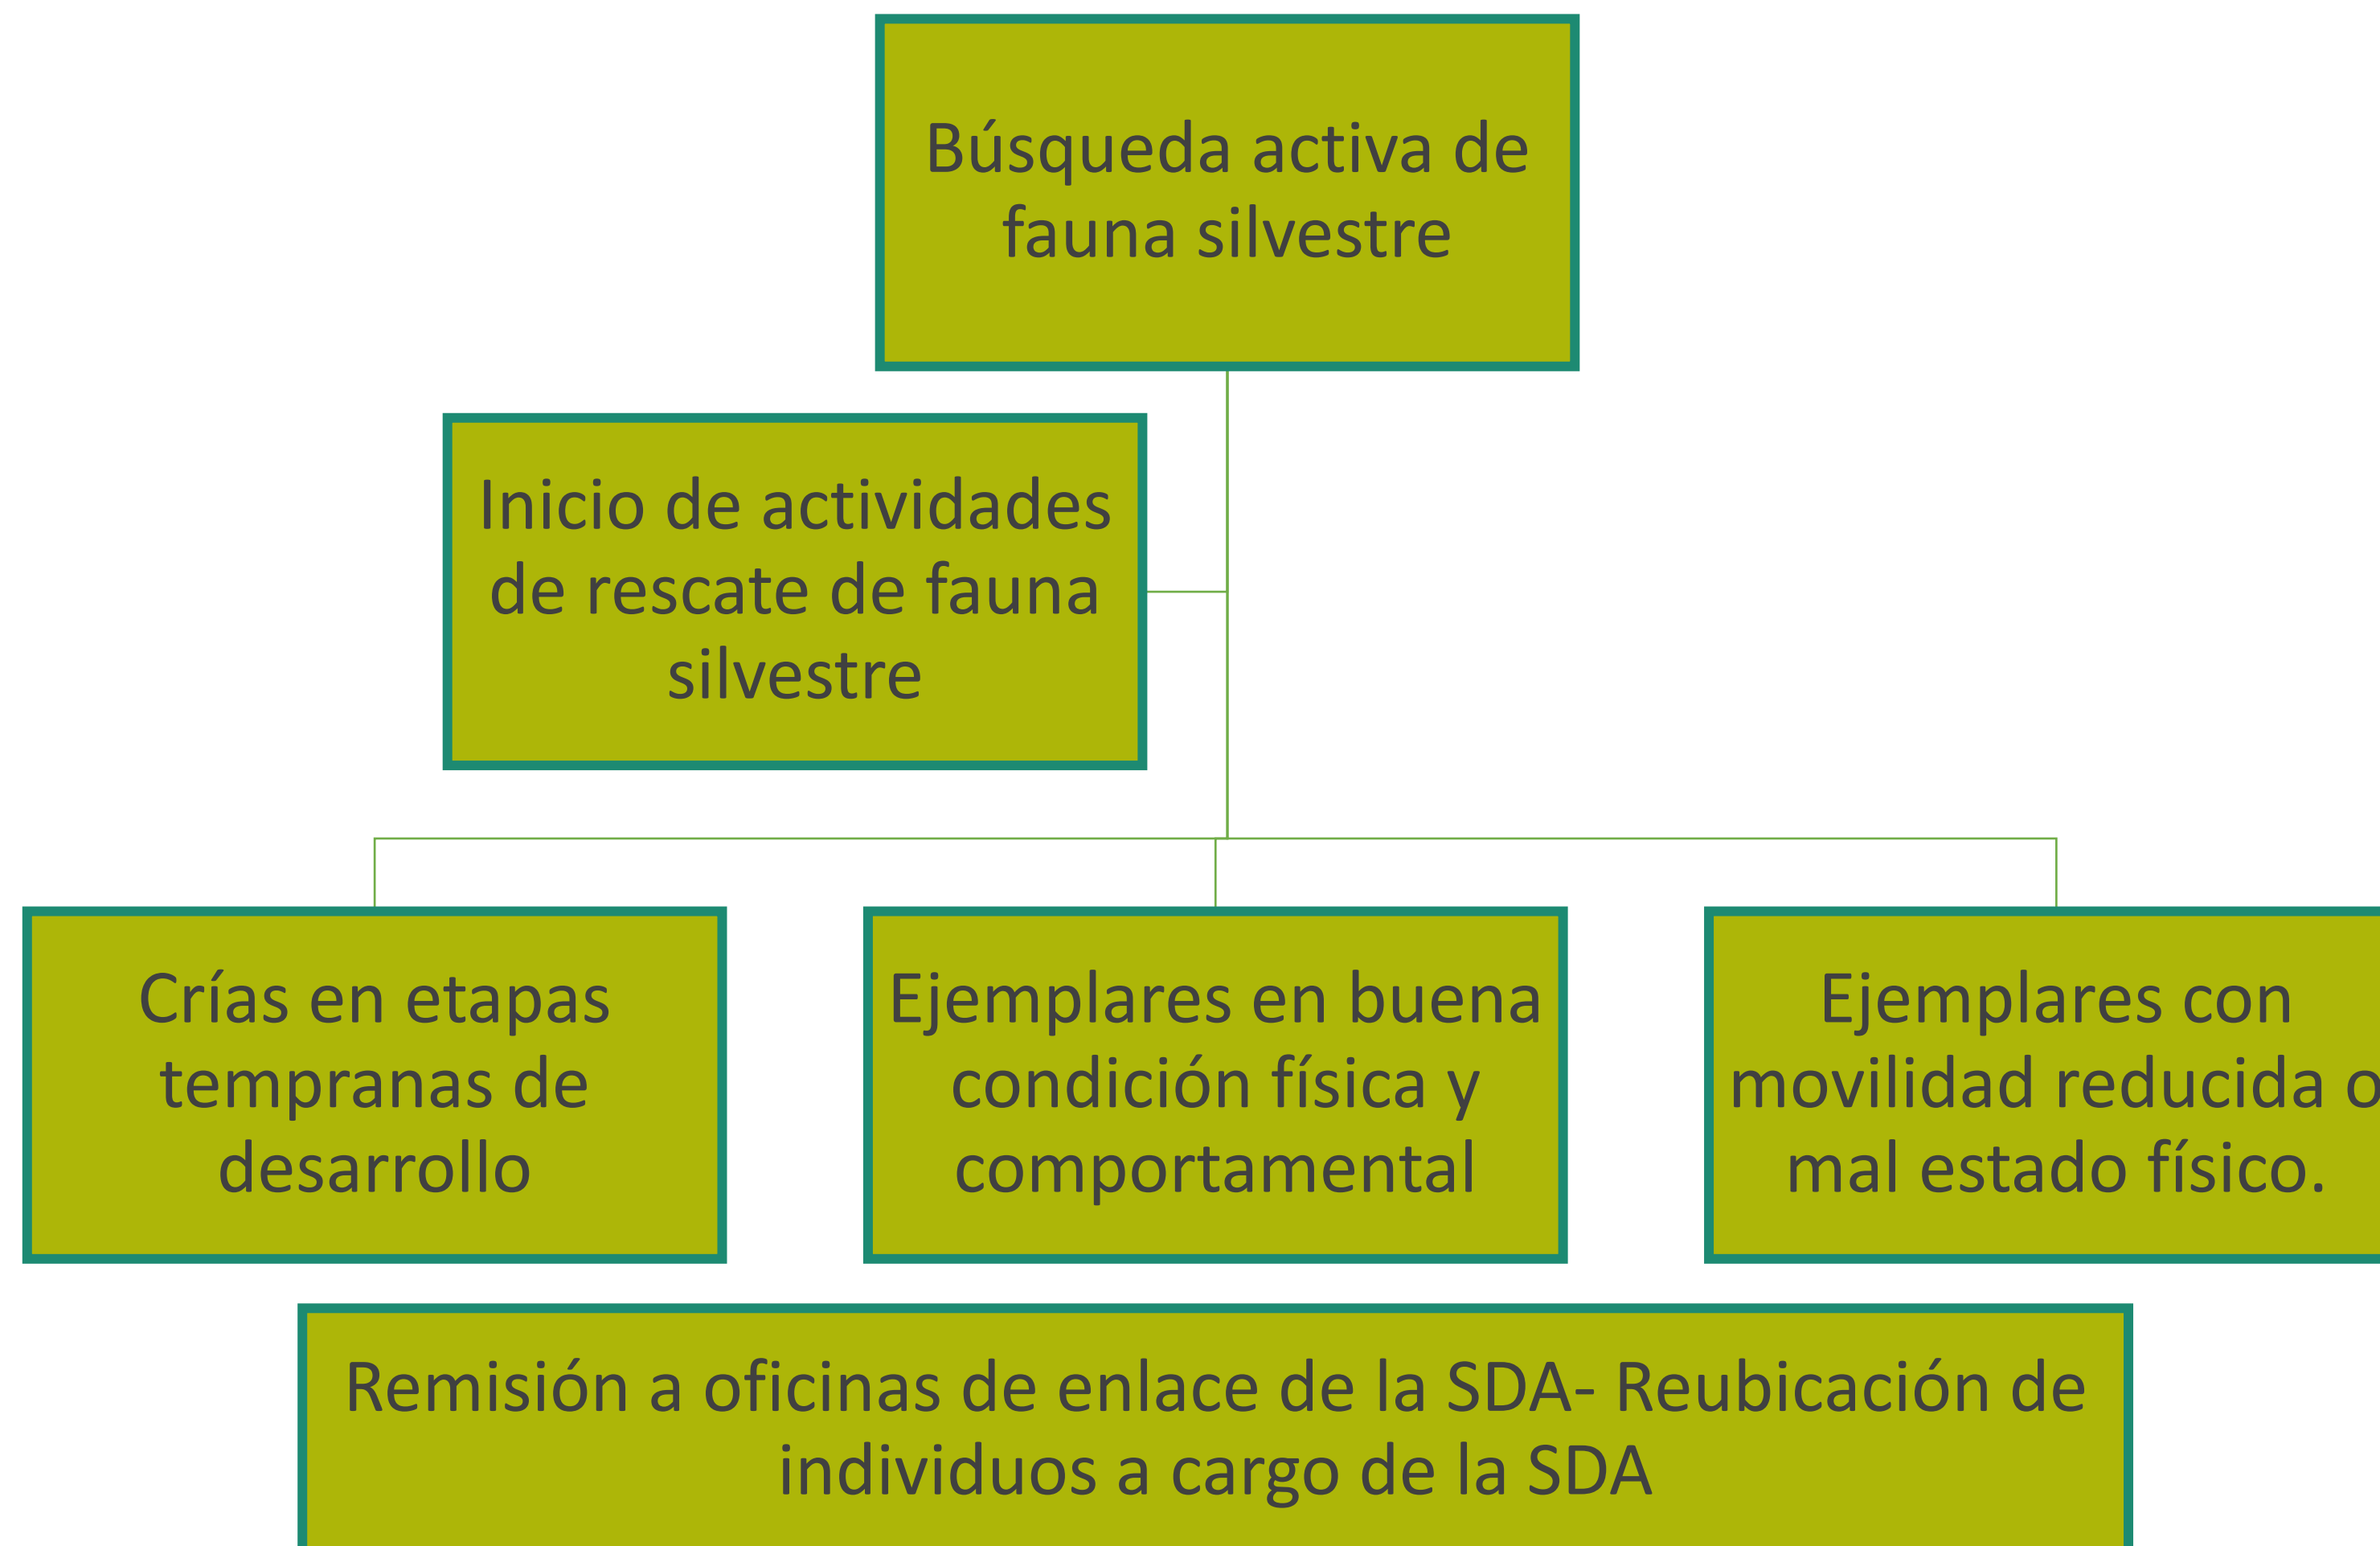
Búsqueda activa de fauna silvestre

Inicio de actividades de rescate de fauna silvestre

Crías en etapas tempranas de desarrollo

Ejemplares en buena condición física y comportamental

Ejemplares con movilidad reducida o mal estado físico.

Remisión a oficinas de enlace de la SDA- Reubicación de individuos a cargo de la SDA